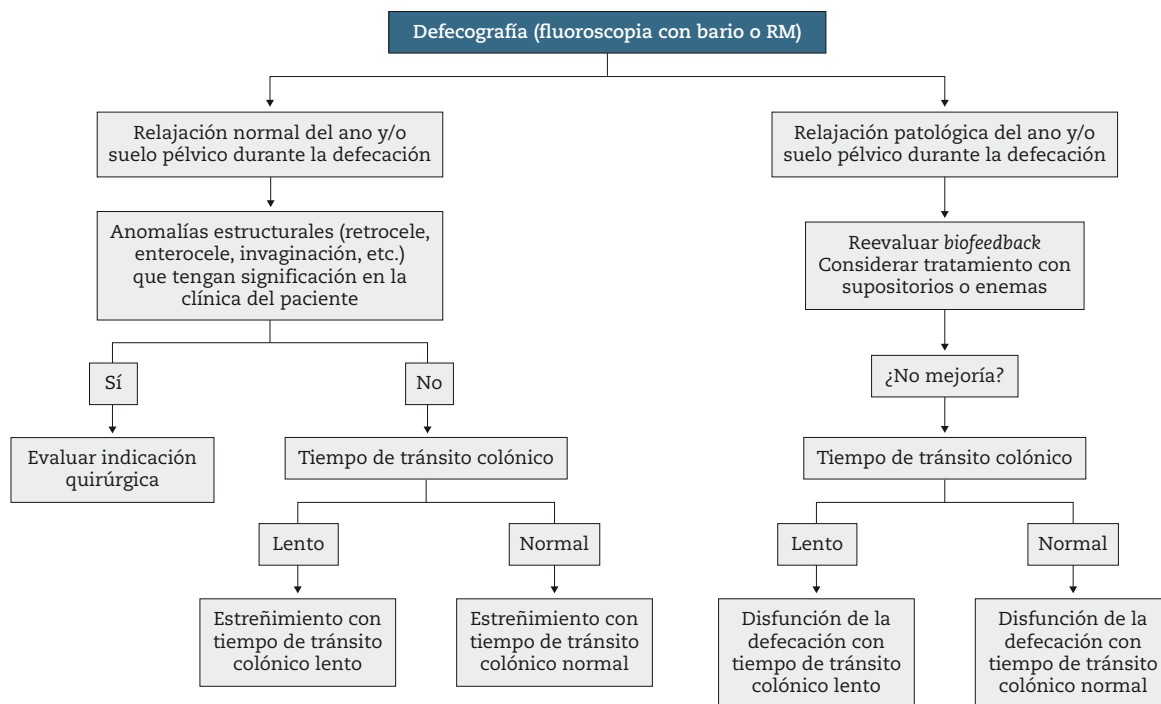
Defecografía (fluoroscopia con bario o RM)

Relajación normal del ano y/o suelo pélvico durante la defecación

Anomalías estructurales (retrocele, enterocele, invaginación, etc.) que tengan significación en la clínica del paciente

Sí

Evaluar indicación quirúrgica

No

Tiempo de tránsito colónico

Lento

Estreñimiento con tiempo de tránsito colónico lento

Normal

Estreñimiento con tiempo de tránsito colónico normal

Relajación patológica del ano y/o suelo pélvico durante la defecación

Reevaluar biofeedback
Considerar tratamiento con supositorios o enemas

¿No mejoría?

Tiempo de tránsito colónico

Lento

Disfunción de la defecación con tiempo de tránsito colónico lento

Normal

Disfunción de la defecación con tiempo de tránsito colónico normal